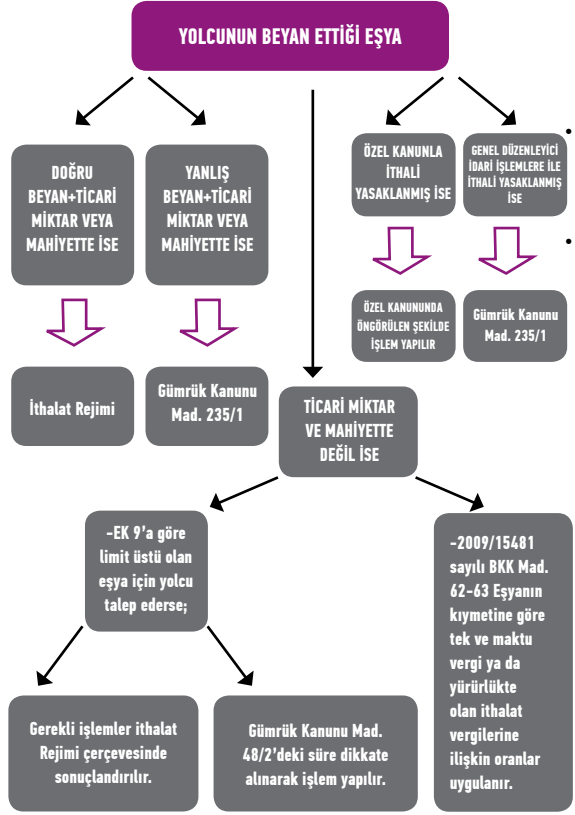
YOLCUNUN BEYAN ETTİĞİ EŞYA

DOĞRU BEYAN+TİCARİ MİKTAR VEYA MAHİYETTE İSE

YANLIŞ BEYAN+TİCARİ MİKTAR VEYA MAHİYETTE İSE

ÖZEL KANUNLA İTHALİ YASAKLANMIŞ İSE

GENEL DÜZENLEYİCİ İDARİ İŞLEMLERE İLE İTHALİ YASAKLANMIŞ İSE

ÖZEL KANUNUNDA ÖNGÖRÜLEN ŞEKİLDE İŞLEM YAPILIR

Gümrük Kanunu Mad. 235/1

İthalat Rejimi

Gümrük Kanunu Mad. 235/1

TİCARİ MİKTAR VE MAHİYETTE DEĞİL İSE

-EK 9'a göre limit üstü olan eşya için yolcu talep ederse;

-2009/15481 sayılı BKK Mad. 62-63 Eşyanın kıymetine göre tek ve maktu vergi ya da yürürlükte olan ithalat vergilerine ilişkin oranlar uygulanır.

Gerekli işlemler ithalat Rejimi çerçevesinde sonuçlandırılır.

Gümrük Kanunu Mad. 48/2'deki süre dikkate alınarak işlem yapılır.